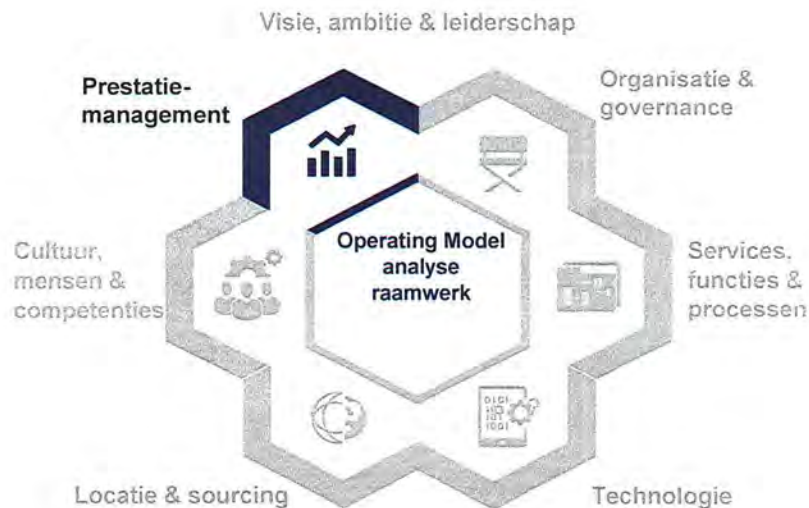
Visie, ambitie & leiderschap

Prestatiemanagement

Organisatie & governance

Cultuur, mensen & competenties

Operating Model analyse raamwerk

Services, functies & processen

Locatie & sourcing

Technologie